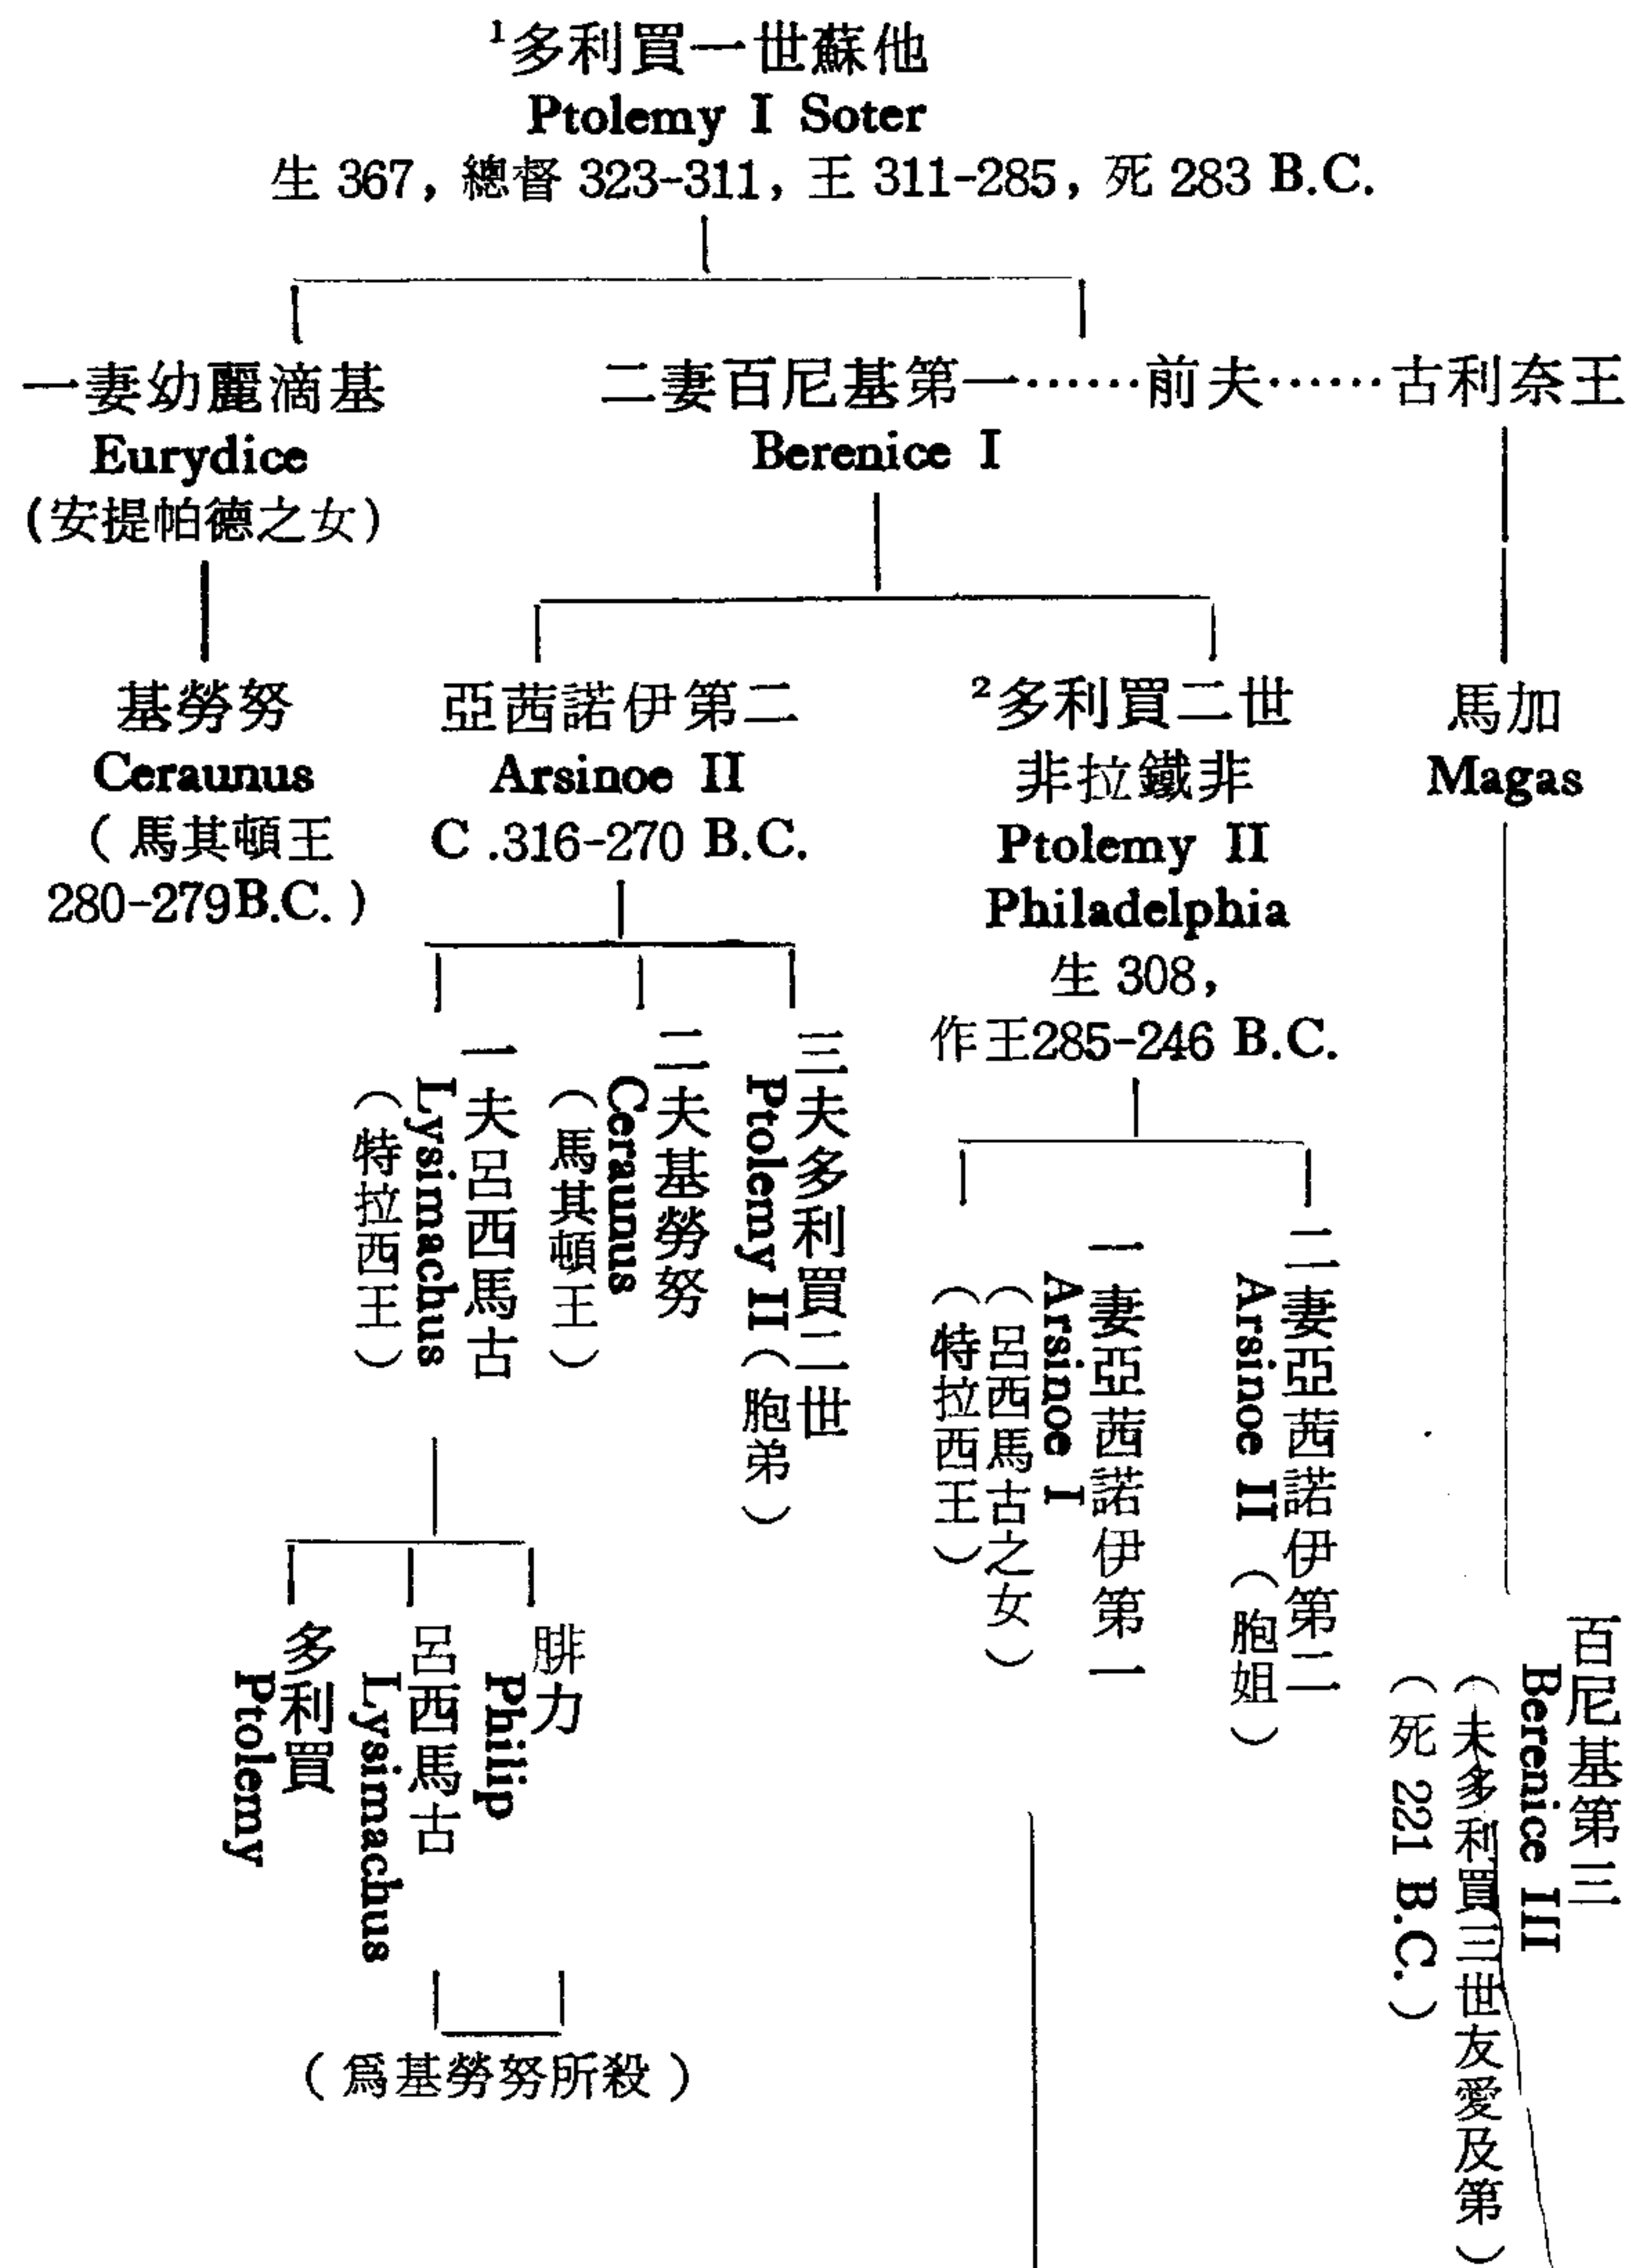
$^1$多利買一世蘇他
Ptolemy I Soter
生 367，總督 323-311，王 311-285，死 283 B.C.

一妻幼麗滴基
Eurydice
(安提帕德之女)

二妻百尼基第一……前夫……古利奈王
Berenice I

基勞努
Ceraunus
(馬其頓王 280-279B.C.)

亞茜諾伊第二
Arsinoe II
C .316-270 B.C.

$^2$多利買二世
非拉鐵非
Ptolemy II
Philadelphia
生 308，
作王285-246 B.C.

馬加
Magas

一夫呂西馬古
Lysimachus
(特拉西王)

二夫基勞努
Ceraunus
(馬其頓王)

三夫多利買二世
Ptolemy II (胞弟)

一妻亞茜諾伊第一
Arsinoe I
(呂西馬古之女)
(特拉西王)

二妻亞茜諾伊第二
Arsinoe II (胞姐)

百尼基第三
Berenice III
(夫多利買三世友愛及第)
(死 221 B.C.)

多利買
Ptolemy

呂西馬古
Lysimachus

腓力
Philip

(爲基勞努所殺)